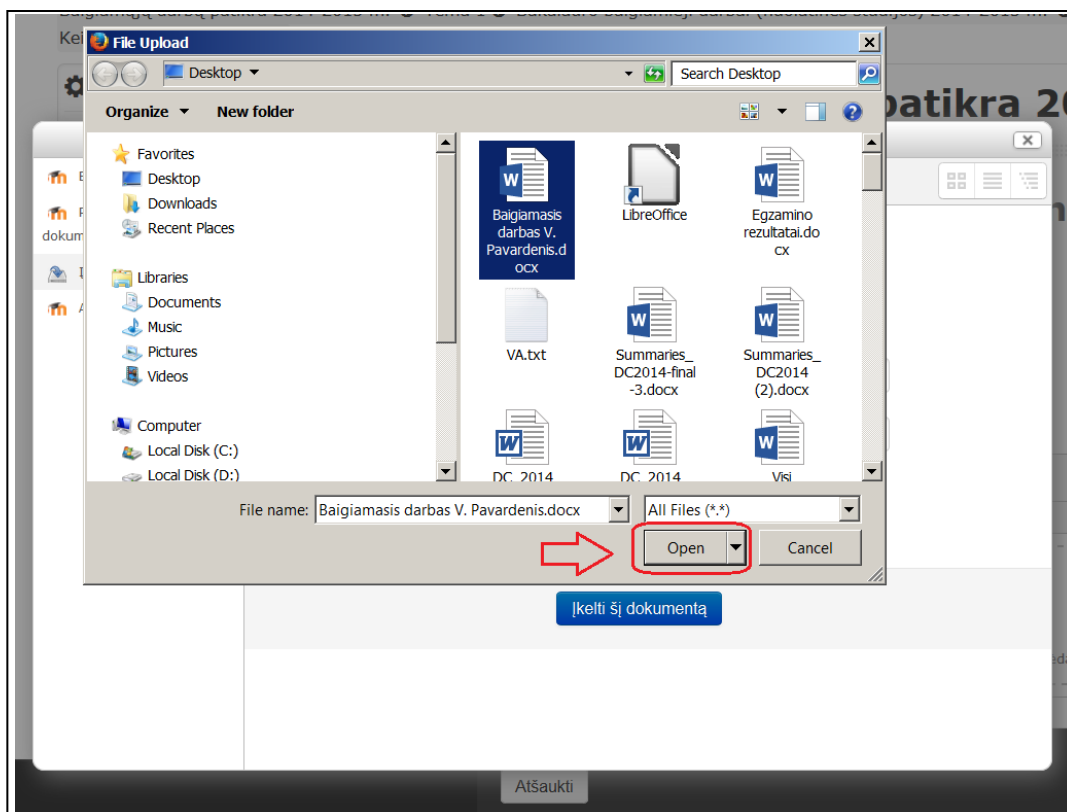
Baigiamųjų darbų patikra 2014-2015 m. Tema 1 Bakalauro baigiamieji darbai (nuolatinės studijos) 2014-2015 m.
Kei

patikra 20

File Upload

Desktop

Search Desktop

Organize New folder

Favorites
Desktop
Downloads
Recent Places

Libraries
Documents
Music
Pictures
Videos

Computer
Local Disk (C:)
Local Disk (D:)

Baigiamasis darbas V. Pavardenis.docx
LibreOffice
Egzamino rezultatai.docx
VA.txt
Summaries_DC2014-final-3.docx
Summaries_DC2014 (2).docx
DC_2014
DC_2014
Visi

File name: Baigiamasis darbas V. Pavardenis.docx
All Files (*.*)
Open
Cancel

dokum

Įkelti šį dokumentą

Atšaukti